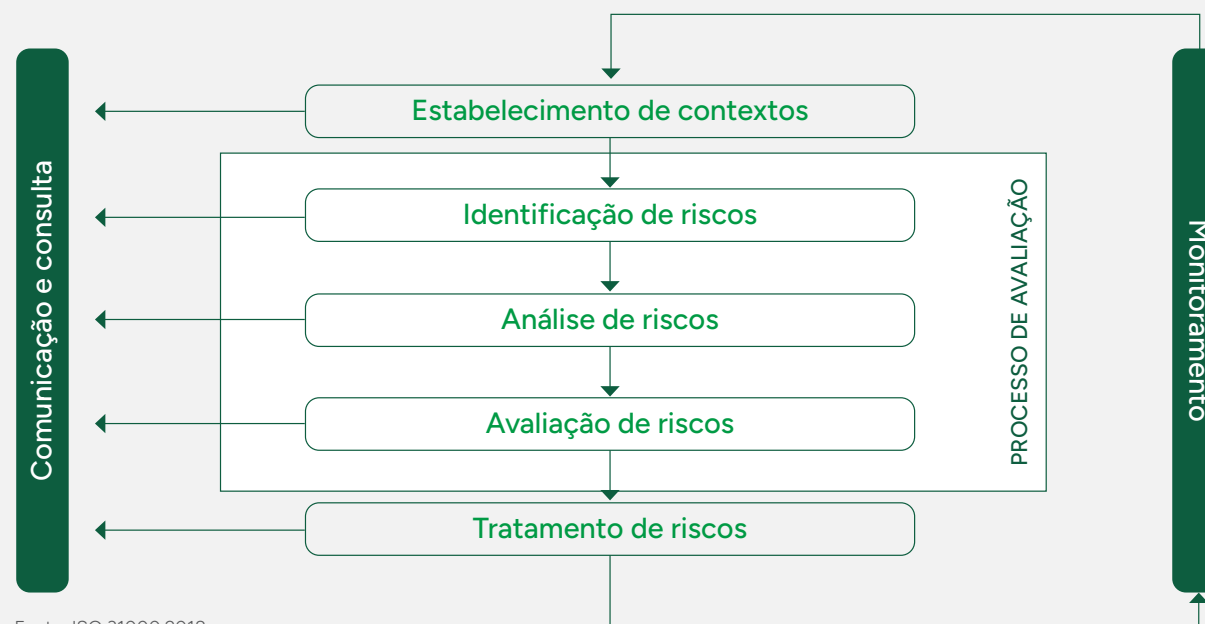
Comunicação e consulta

Estabelecimento de contextos

Identificação de riscos

Análise de riscos

Avaliação de riscos

PROCESSO DE AVALIAÇÃO

Tratamento de riscos

Monitoramento

Fonte: ISO 31000:2018